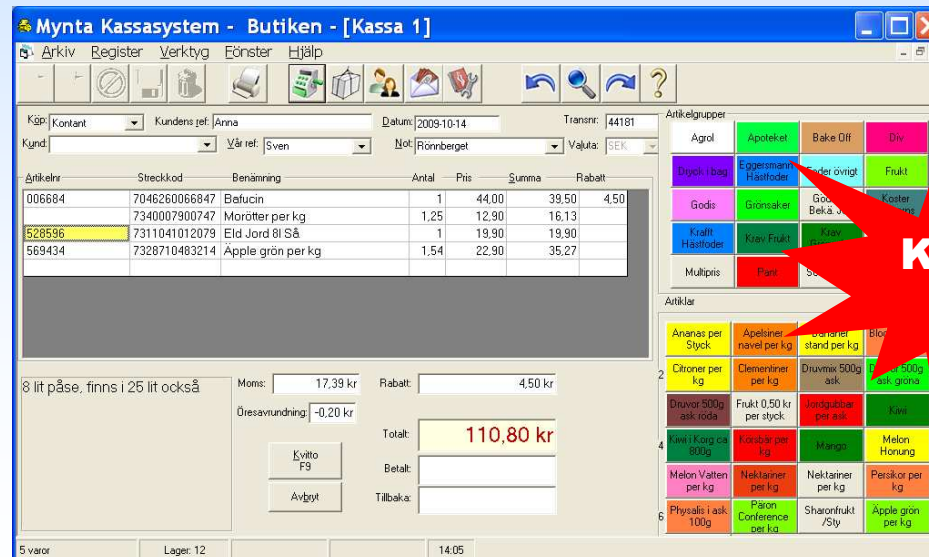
Mynta Kassasystem - Butiken - [Kassa 1]
Arkiv Register Verktyg Fönster Hjälp

Köp: Kontant Kundens ref: Anna Datum: 2009-10-14 Transnr: 44181
Kund: Vår ref: Sven Not: Rönnberget Valuta: SEK

| Artikelnr | Streckkod | Benämning | Antal | Pris | Summa | Rabatt |
|---|---|---|---|---|---|---|
| 006684 | 7046260066847 | Bafucin | 1 | 44,00 | 39,50 | 4,50 |
| | 7340007900747 | Morötter per kg | 1,25 | 12,90 | 16,13 | |
| 528596 | 7311041012079 | Eld Jord 8l Så | 1 | 19,90 | 19,90 | |
| 569434 | 7328710483214 | Äpple grön per kg | 1,54 | 22,90 | 35,27 | |

8 lit påse, finns i 25 lit också
Moms: 17,39 kr
Öresavrundning: -0,20 kr
Rabatt: 4,50 kr
Totalt: 110,80 kr
Kvitto F9
Betalt:
Avbryt
Tillbaka:

Artikelgrupper
Agrol
Apoteket
Bake Off
Div
Dryck i bag
Eggersmann Hästfoder
Foder övrigt
Frukt
Godis
Grönsaker
God Bekä. J
Koster
Krafft Hästfoder
Krav Frukt
Krav
Multipris
Pant
Sc

K

Artiklar
Ananas per Styck
Apelsiner navel per kg
Bananer stand per kg
Blo
Citroner per kg
Clementiner per kg
Druvmix 500g ask
Dr 500g ask gröna
Druvor 500g ask röda
Frukt 0,50 kr per styck
Jordgubbar per ask
Kiwi
Kiwi i Korg ca 800g
Körsbär per kg
Mango
Melon Honung
Melon Vatten per kg
Nektariner per kg
Nektariner per kg
Persikor per kg
Physalis i ask 100g
Päron Conference per kg
Sharonfrukt /Sty
Äpple grön per kg
2
4
6

5 varor Lager: 12 14:05